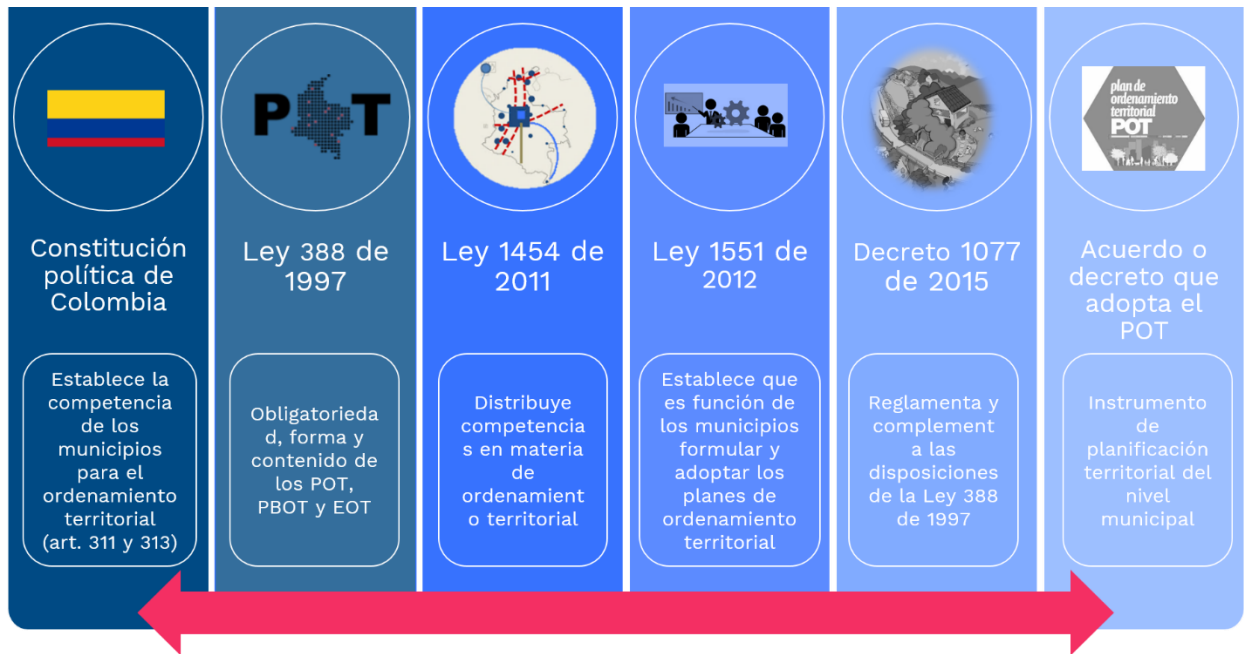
Constitución política de Colombia

Establece la competencia de los municipios para el ordenamiento territorial (art. 311 y 313)

POT

Ley 388 de 1997

Obligatoriedad, forma y contenido de los POT, PBOT y EOT

Ley 1454 de 2011

Distribuye competencias en materia de ordenamiento territorial

Ley 1551 de 2012

Establece que es función de los municipios formular y adoptar los planes de ordenamiento territorial

Decreto 1077 de 2015

Reglamenta y complementa las disposiciones de la Ley 388 de 1997

plan de ordenamiento territorial POT

Acuerdo o decreto que adopta el POT

Instrumento de planificación territorial del nivel municipal